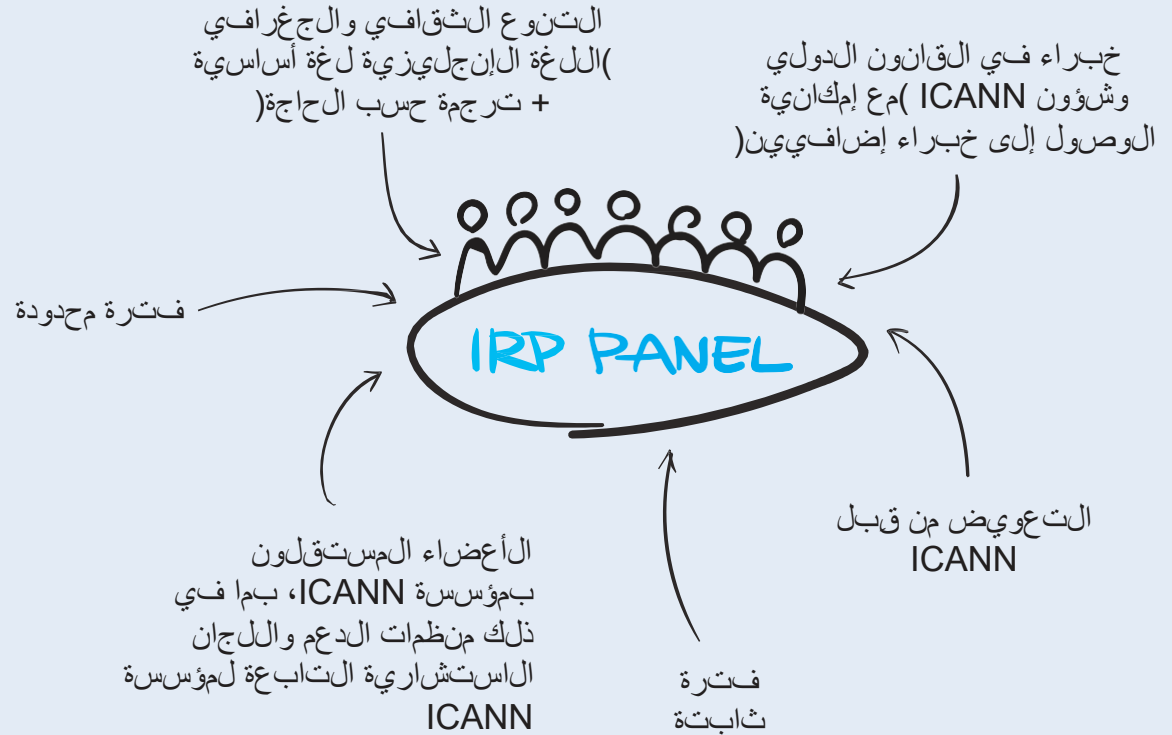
التنوع الثقافي والجغرافي )اللغة الإنجليزية لغة أساسية + ترجمة حسب الحاجة(

خبراء في القانون الدولي وشؤون ICANN )مع إمكانية الوصول إلى خبراء إضافيين(

فترة محدودة

IRP PANEL

الأعضاء المستقلون بمؤسسة ICANN، بما في ذلك منظمات الدعم واللجان الاستشارية التابعة لمؤسسة ICANN

فترة ثابتة

التعويض من قبل ICANN